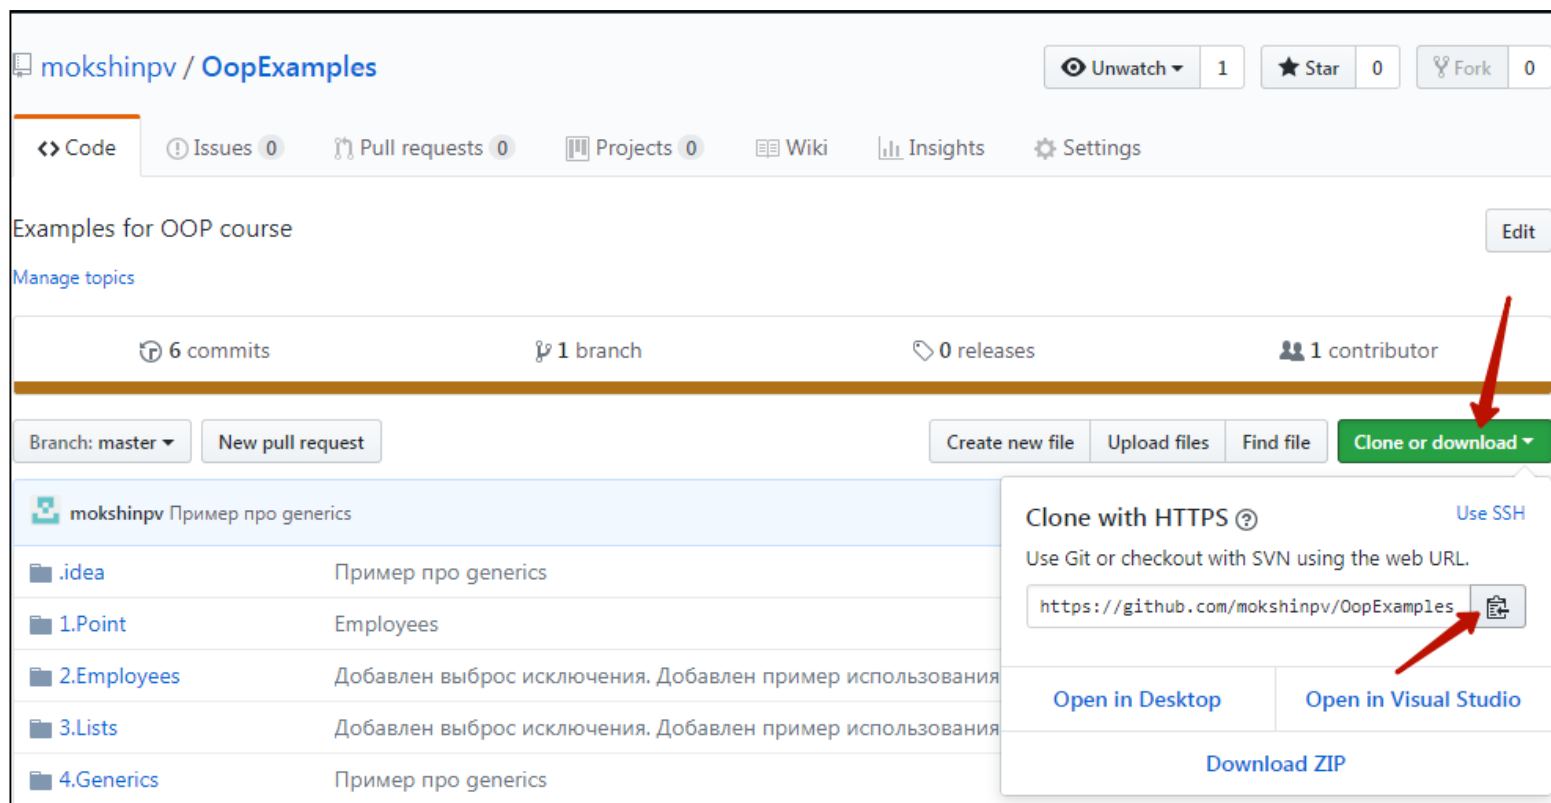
mokshinpv / OopExamples

Unwatch 1 Star 0 Fork 0

Code Issues 0 Pull requests 0 Projects 0 Wiki Insights Settings

Examples for OOP course

Edit

Manage topics

6 commits 1 branch 0 releases 1 contributor

Branch: master New pull request

Create new file Upload files Find file Clone or download

mokshinpv Пример про generics

| .idea | Пример про generics |
|---|---|
| 1.Point | Employees |
| 2.Employees | Добавлен выброс исключения. Добавлен пример использования |
| 3.Lists | Добавлен выброс исключения. Добавлен пример использования |
| 4.Generics | Пример про generics |

Clone with HTTPS

Use SSH

Use Git or checkout with SVN using the web URL.

https://github.com/mokshinpv/OopExamples

Open in Desktop Open in Visual Studio

Download ZIP